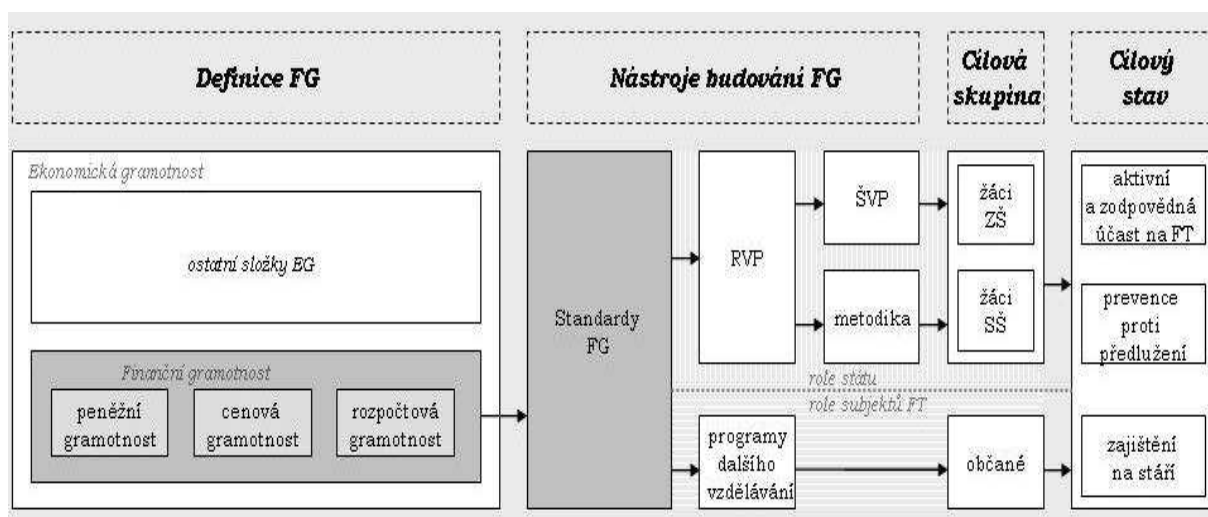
Definice FG

Nástroje budování FG

Cílová skupina

Cílový stav

Ekonomická gramotnost

ostatní složky EG

Finanční gramotnost

peněžní gramotnost

cenová gramotnost

rozpočtová gramotnost

Standardy FG

RVP

ŠVP

metodika

žáci ZŠ

žáci SŠ

aktivní a zodpovědná účast na FT

prevence proti předlužení

role státu

role subjektů FT

programy dalšího vzdělávání

občané

zajištění na stáří